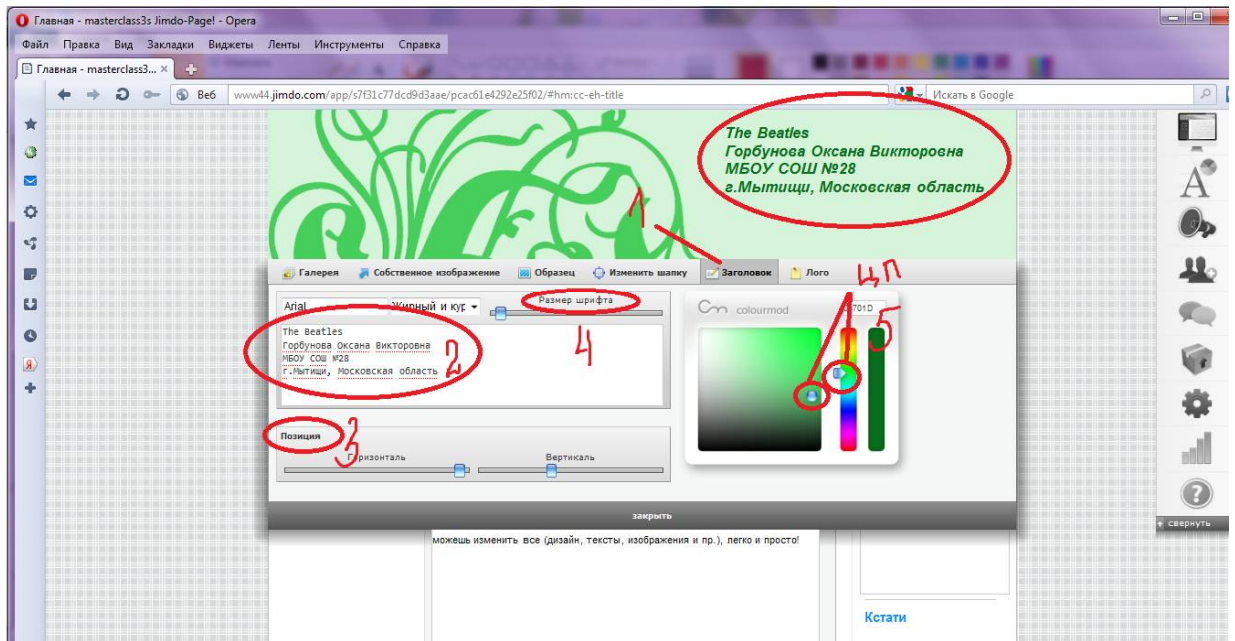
Главная - masterclass3s Jimdo-Page! - Opera

Файл Правка Вид Закладки Виджеты Ленты Инструменты Справка

Главная - masterclass3... ×

Веб www44.jimdo.com/app/s7f31c77dcd9d3aae/pcac61e4292e25f02/#hm:cc-eh-title

Искать в Google

The Beatles
Горбунова Оксана Викторовна
МБОУ СОШ №28
г.Мытищи, Московская область

1

Галерея Собственное изображение Образец Изменить шапку Заголовок Лого

ЦП

Arial Жирный и кур Размер шрифта

4

colourmod

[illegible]701D

5

The Beatles
Горбунова Оксана Викторовна
МБОУ СОШ №28
г.Мытищи, Московская область

2

Позиция

3

Горизонталь Вертикаль

закрыть

свернуть

можешь изменить все (дизайн, тексты, изображения и пр.), легко и просто!

Кстати